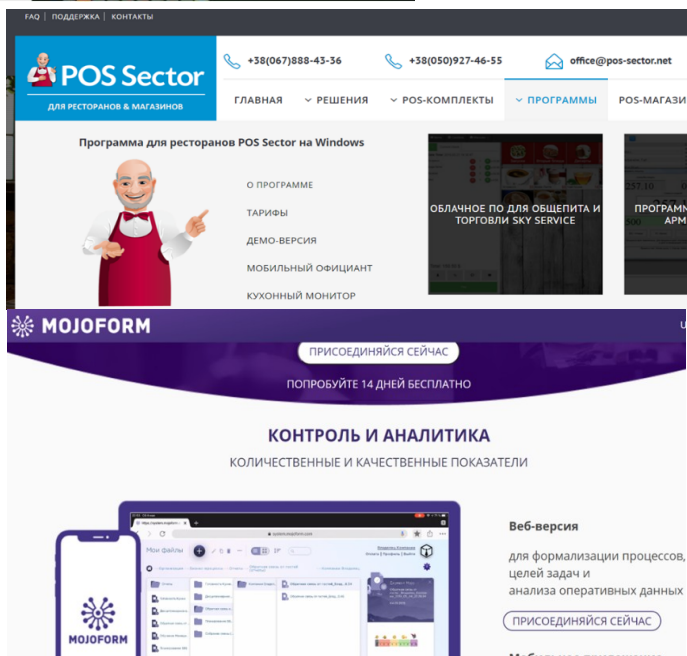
FAQ | ПОДДЕРЖКА | КОНТАКТЫ

POS Sector
ДЛЯ РЕСТОРАНОВ & МАГАЗИНОВ

+38(067)888-43-36
+38(050)927-46-55
office@pos-sector.net

ГЛАВНАЯ
РЕШЕНИЯ
POS-КОМПЛЕКТЫ
ПРОГРАММЫ
POS-МАГАЗИ

Программа для ресторанов POS Sector на Windows

О ПРОГРАММЕ
ТАРИФЫ
ДЕМО-ВЕРСИЯ
МОБИЛЬНЫЙ ОФИЦИАНТ
КУХОННЫЙ МОНИТОР

ОБЛАЧНОЕ ПО ДЛЯ ОБЩЕПИТА И ТОРГОВЛИ SKY SERVICE

ПРОГРАММ АРМ

MOJOFORM

ПРИСОЕДИНЯЙСЯ СЕЙЧАС
ПОПРОБУЙТЕ 14 ДНЕЙ БЕСПЛАТНО

КОНТРОЛЬ И АНАЛИТИКА
КОЛИЧЕСТВЕННЫЕ И КАЧЕСТВЕННЫЕ ПОКАЗАТЕЛИ

Мои файлы

MOJOFORM

Веб-версия
для формализации процессов, целей задач и анализа оперативных данных

ПРИСОЕДИНЯЙСЯ СЕЙЧАС